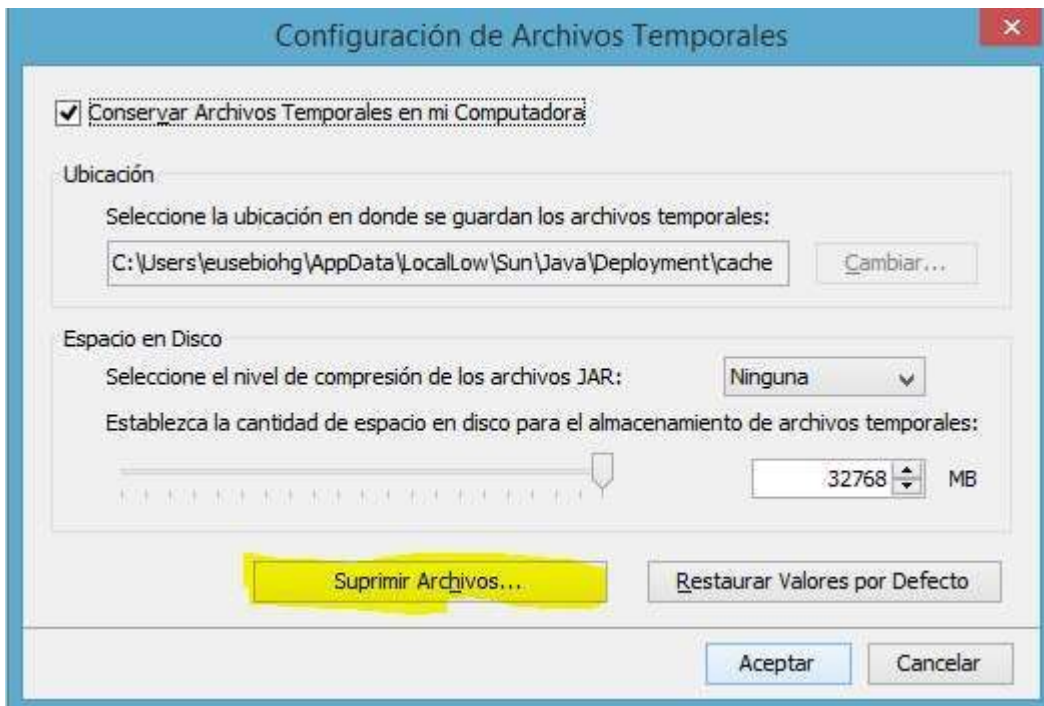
Configuración de Archivos Temporales

×

Conservar Archivos Temporales en mi Computadora

Ubicación

Seleccione la ubicación en donde se guardan los archivos temporales:

C:\Users\eusebiohg\AppData\LocalLow\Sun\Java\Deployment\cache

Cambiar...

Espacio en Disco

Seleccione el nivel de compresión de los archivos JAR:

Ninguna

Establezca la cantidad de espacio en disco para el almacenamiento de archivos temporales:

32768

MB

Suprimir Archivos...

Restaurar Valores por Defecto

Aceptar

Cancelar